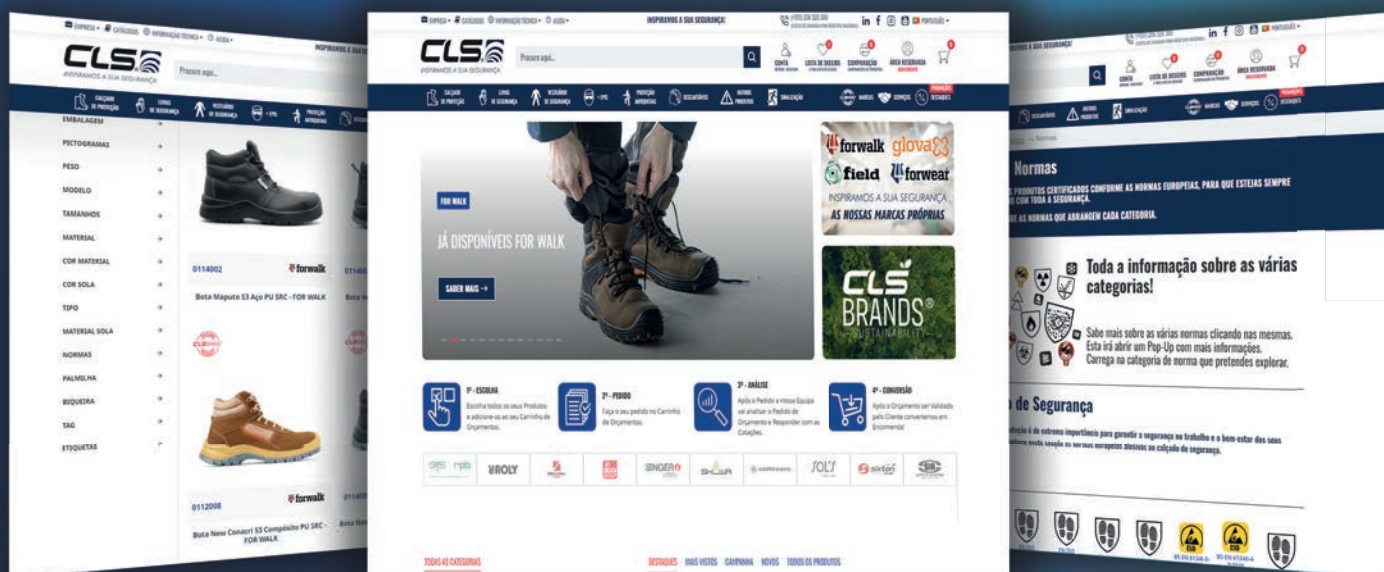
EMPRESA CATÁLOGOS INFORMAÇÃO TÉCNICA AJUDA
CLS
INSPIRAMOS A SUA SEGURANÇA
Procure aqui...
INSPIRAMOS A SUA SEGURANÇA
CALÇADO DE PROTEÇÃO
LUVAS DE SEGURANÇA
VESTUÁRIO DE SEGURANÇA
EPIS
PROTEÇÃO ANTIQUEDAS
EMBALAGEM
PICTOGRAMAS
PESO
MODELO
TAMANHOS
MATERIAL
COR MATERIAL
COR SOLA
TIPO
MATERIAL SOLA
NORMAS
PALMILHA
BIQUEIRA
TAG
ETIQUETAS
0114002
forwalk
Bota Maputo S3 Aço PU SRC - FOR WALK
0112008
forwalk
Bota New Conacri S3 Compósito PU SRC - FOR WALK

EMPRESA CATÁLOGOS INFORMAÇÃO TÉCNICA AJUDA
INSPIRAMOS A SUA SEGURANÇA
in f PORTUGUÊS
CLS
INSPIRAMOS A SUA SEGURANÇA
Procure aqui...
CONTA
LISTA DE DESEJOS
COMPARAÇÃO
ÁREA RESERVADA
CALÇADO DE PROTEÇÃO
LUVAS DE SEGURANÇA
VESTUÁRIO DE SEGURANÇA
EPIS
PROTEÇÃO ANTIQUEDAS
DESCARTÁVEIS
OUTROS PRODUTOS
SINALIZAÇÃO
MARCAS
SERVIÇOS
PROMOÇÕES DESTAQUES
FOR WALK
JÁ DISPONÍVEIS FOR WALK
SABER MAIS →
forwalk
glovax
field
forwear
INSPIRAMOS A SUA SEGURANÇA
AS NOSSAS MARCAS PRÓPRIAS
CLS
BRANDS®
SUSTAINABILITY
1º - ESCOLHA
Escolha todos os seus Produtos e adicione-os ao seu Carrinho de Orçamentos.
2º - PEDIDO
Faça o seu pedido no Carrinho de Orçamentos.
3º - ANÁLISE
Após o Pedido a nossa Equipa vai analisar o Pedido de Orçamento e Responder com as Cotações.
4º - CONVERSÃO
Após o Orçamento ser Validado pelo Cliente convertemos em Encomenda!
ROLY
SINGER
SOL'S
TODAS AS CATEGORIAS
DESTAQUES
MAIS VISTOS
CAMPANHA
NOVOS
TODOS OS PRODUTOS

INSPIRAMOS A SUA SEGURANÇA
in f PORTUGUÊS
CONTA
LISTA DE DESEJOS
COMPARAÇÃO
ÁREA RESERVADA
DESCARTÁVEIS
OUTROS PRODUTOS
SINALIZAÇÃO
MARCAS
SERVIÇOS
PROMOÇÕES DESTAQUES
→ Normas
Normas
PRODUTOS CERTIFICADOS CONFORME AS NORMAS EUROPEIAS, PARA QUE ESTEJAS SEMPRE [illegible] COM TODA A SEGURANÇA.
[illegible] AS NORMAS QUE ABRANGEM CADA CATEGORIA.
Toda a informação sobre as várias categorias!
Sabe mais sobre as várias normas clicando nas mesmas. Esta irá abrir um Pop-Up com mais informações. Carrega na categoria de norma que pretendes explorar.
de Segurança
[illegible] é de extrema importância para garantir a segurança no trabalho e o bem-estar dos seus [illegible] nesta secção as normas europeias alusivas ao calçado de segurança.
ESD
ESD